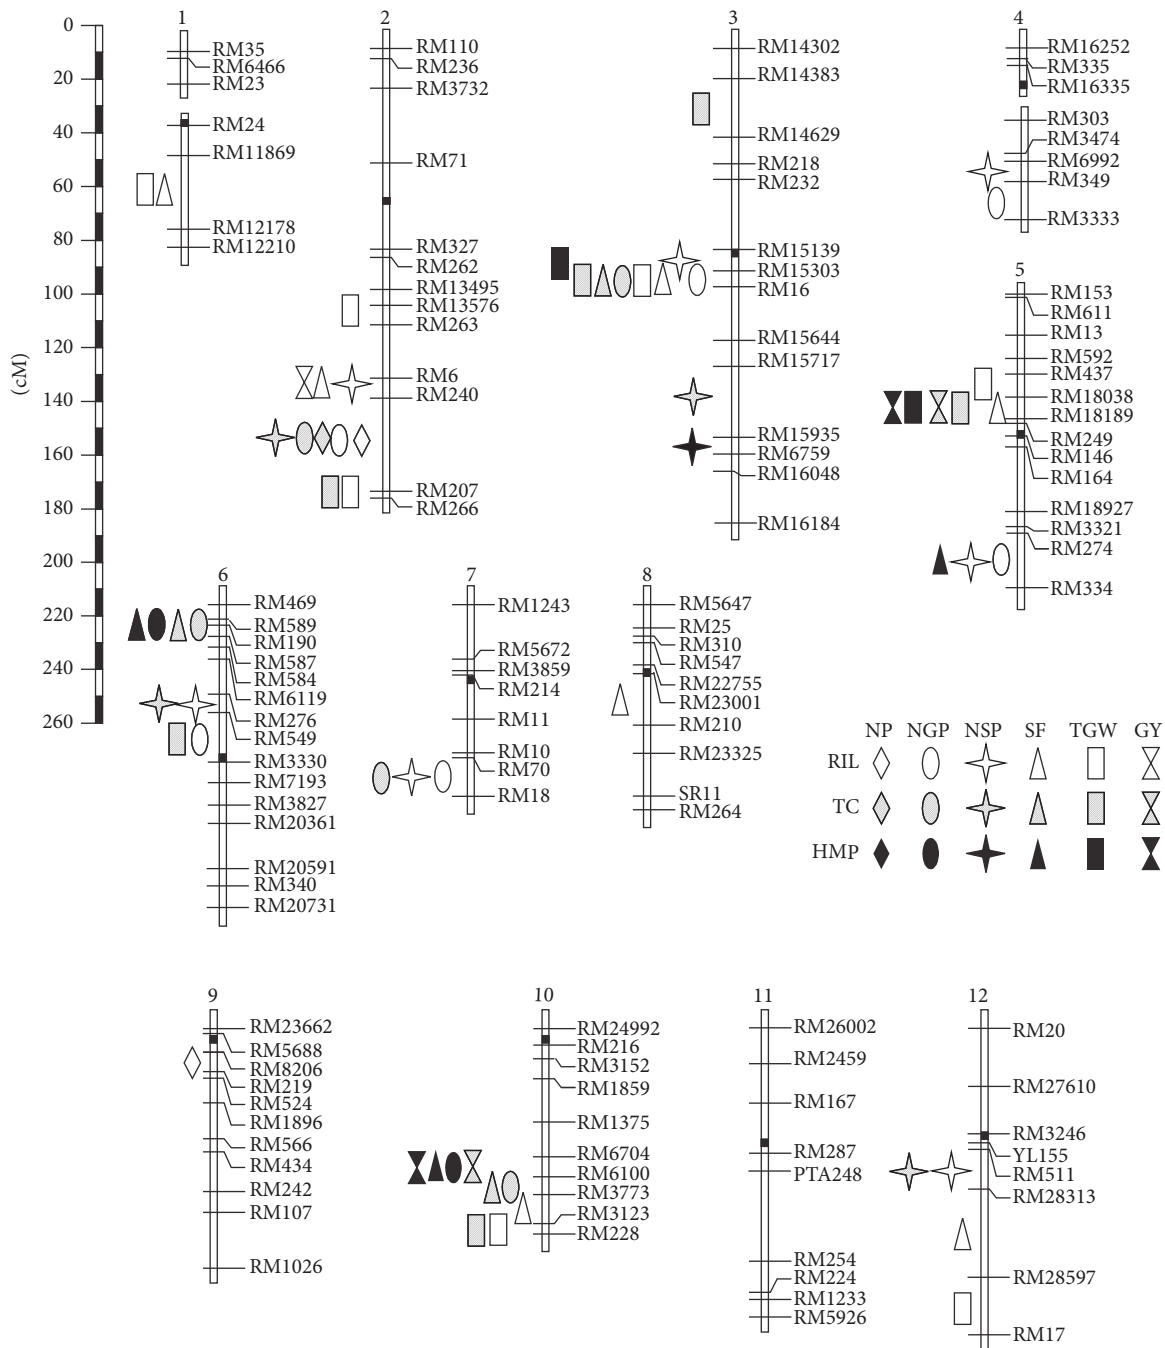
0
20
40
60
80
100
120
140
160
180
200
220
240
260
(cM)

1
RM35
RM6466
RM23
RM24
RM11869
RM12178
RM12210

2
RM110
RM236
RM3732
RM71
RM327
RM262
RM13495
RM13576
RM263
RM6
RM240
RM207
RM266

3
RM14302
RM14383
RM14629
RM218
RM232
RM15139
RM15303
RM16
RM15644
RM15717
RM15935
RM6759
RM16048
RM16184

4
RM16252
RM335
RM16335
RM303
RM3474
RM6992
RM349
RM3333

5
RM153
RM611
RM13
RM592
RM437
RM18038
RM18189
RM249
RM146
RM164
RM18927
RM3321
RM274
RM334

6
RM469
RM589
RM190
RM587
RM584
RM6119
RM276
RM549
RM3330
RM7193
RM3827
RM20361
RM20591
RM340
RM20731

7
RM1243
RM5672
RM3859
RM214
RM11
RM10
RM70
RM18

8
RM5647
RM25
RM310
RM547
RM22755
RM23001
RM210
RM23325
SR11
RM264

| | NP | NGP | NSP | SF | TGW | GY |
|---|---|---|---|---|---|---|
| RIL | | | | | | |
| TC | | | | | | |
| HMP | | | | | | |

9
RM23662
RM5688
RM8206
RM219
RM524
RM1896
RM566
RM434
RM242
RM107
RM1026

10
RM24992
RM216
RM3152
RM1859
RM1375
RM6704
RM6100
RM3773
RM3123
RM228

11
RM26002
RM2459
RM167
RM287
PTA248
RM254
RM224
RM1233
RM5926

12
RM20
RM27610
RM3246
YL155
RM511
RM28313
RM28597
RM17